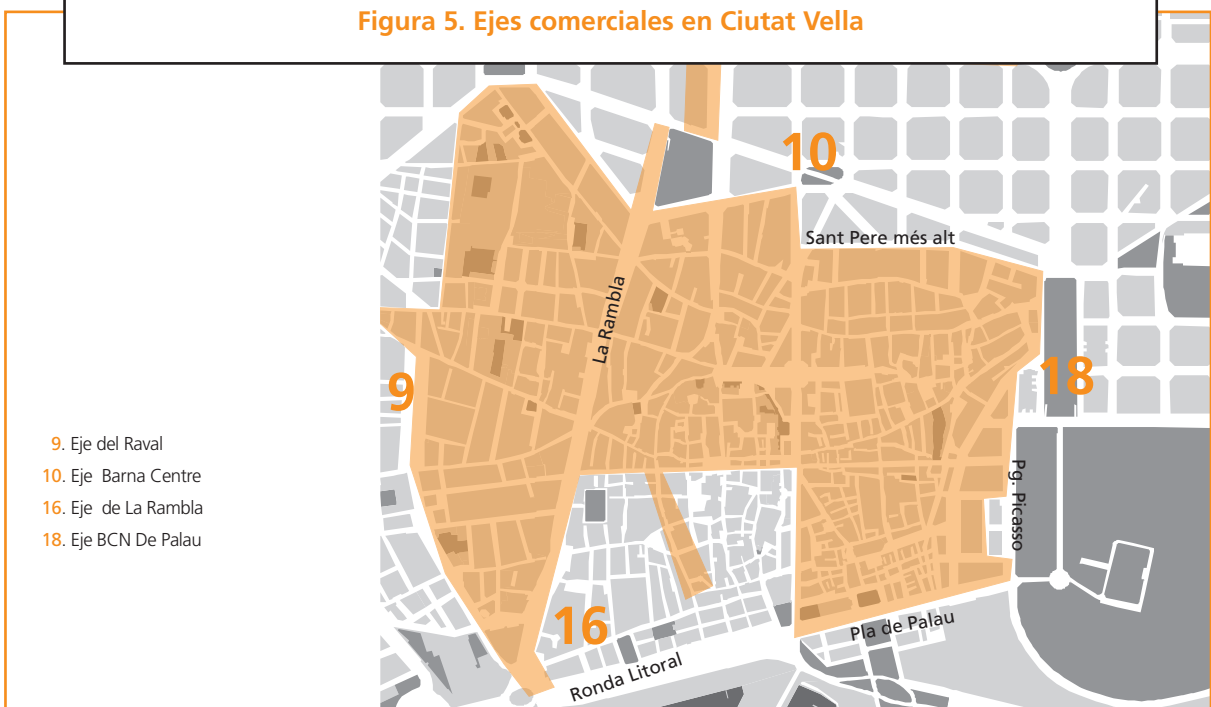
Figura 5. Ejes comerciales en Ciutat Vella

10

Sant Pere més alt

La Rambla

9

18

Pg. Picasso

16

Pla de Palau

Ronda Litoral

9. Eje del Raval
10. Eje Barna Centre
16. Eje de La Rambla
18. Eje BCN De Palau